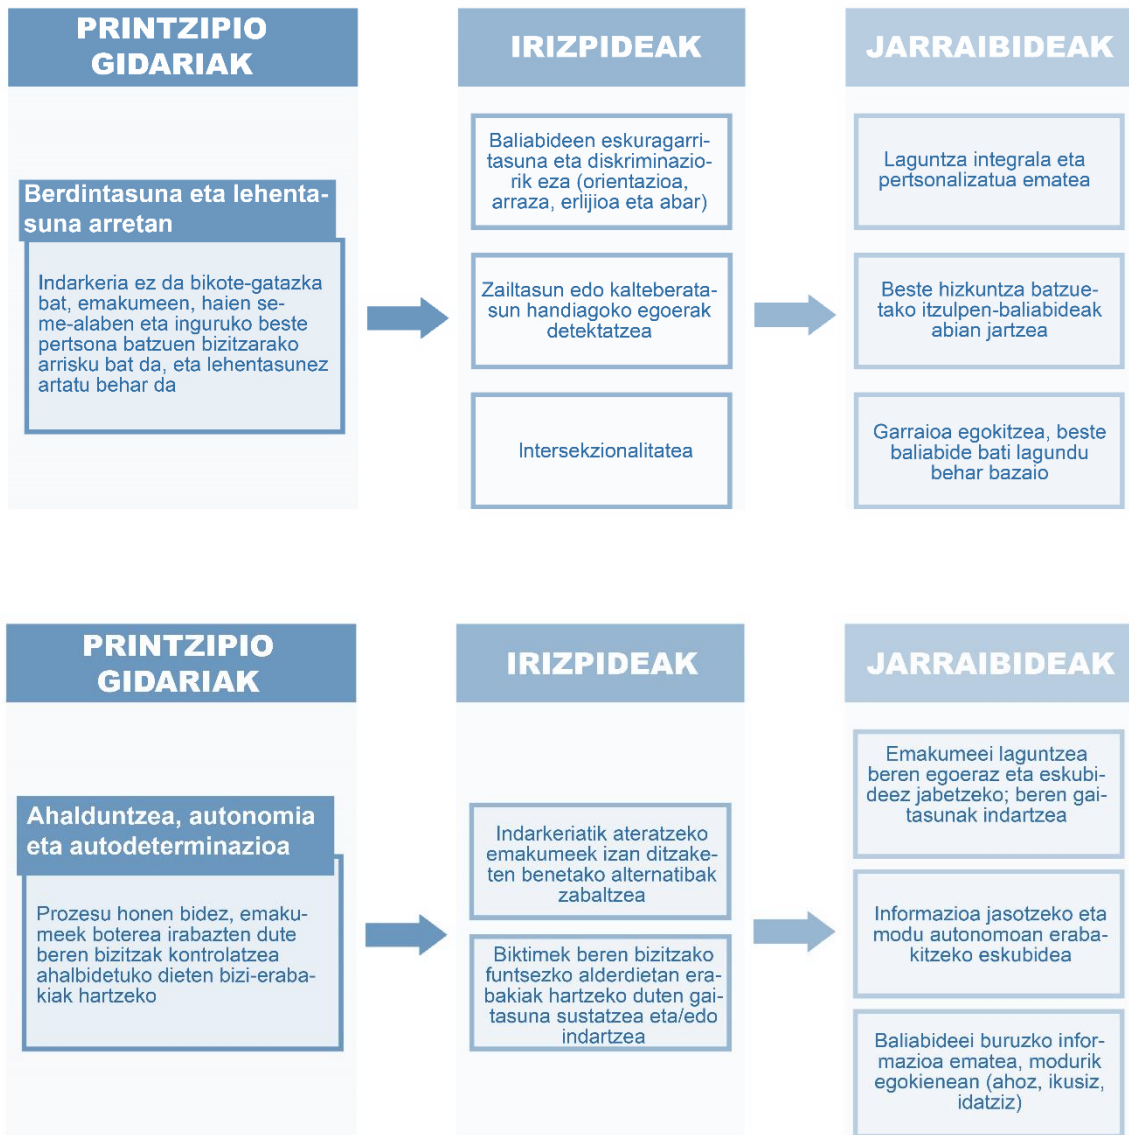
PRINTZIPIO GIDARIAK

Berdintasuna eta lehentasuna arretan

Indarkeria ez da bikote-gatazka bat, emakumeen, haien seme-alaben eta inguruko beste pertsona batzuen bizitzarako arrisku bat da, eta lehentasunez artatu behar da

IRIZPIDEAK

Baliabideen eskuragarritasuna eta diskriminaziorik eza (orientazioa, arraza, erlijioa eta abar)

Zailtasun edo kalteberatasun handiagoko egoerak detektatzea

Intersekzionalitatea

JARRAIBIDEAK

Laguntza integrala eta pertsonalizatua ematea

Beste hizkuntza batzuetako itzulpen-baliabideak abian jartzea

Garraioa egokitzea, beste baliabide bati lagundu behar bazaio

PRINTZIPIO GIDARIAK

Ahalduntzea, autonomia eta autodeterminazioa

Prozesu honen bidez, emakumeek boterea irabazten dute beren bizitzak kontrolatzea ahalbidetuko dieten bizi-erabakiak hartzeko

IRIZPIDEAK

Indarkeriatik ateratzeko emakumeek izan ditzaketen benetako alternatibak zabaltzea

Biktimek beren bizitzako funtsezko alderdietan erabakiak hartzeko duten gaitasuna sustatzea eta/edo indartzea

JARRAIBIDEAK

Emakumeei laguntzea beren egoeraz eta eskubideez jabetzeko; beren gaitasunak indartzea

Informazioa jasotzeko eta modu autonomoan erabakitzeko eskubidea

Baliabideei buruzko informazioa ematea, modurik egokienean (ahoz, ikusiz, idatziz)